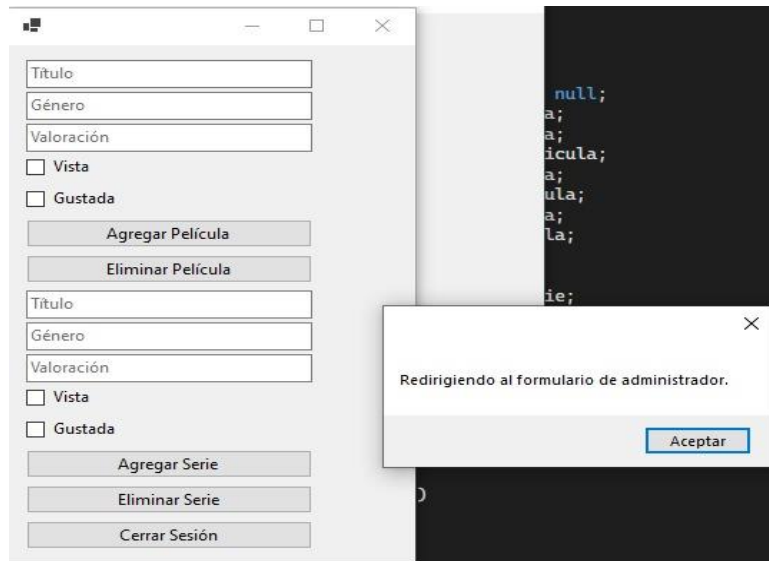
Título
Género
Valoración
Vista
Gustada
Agregar Película
Eliminar Película
Título
Género
Valoración
Vista
Gustada
Agregar Serie
Eliminar Serie
Cerrar Sesión

null;
a;
a;
icula;
a;
ula;
a;
la;

ie;

Redirigiendo al formulario de administrador.

Aceptar

)